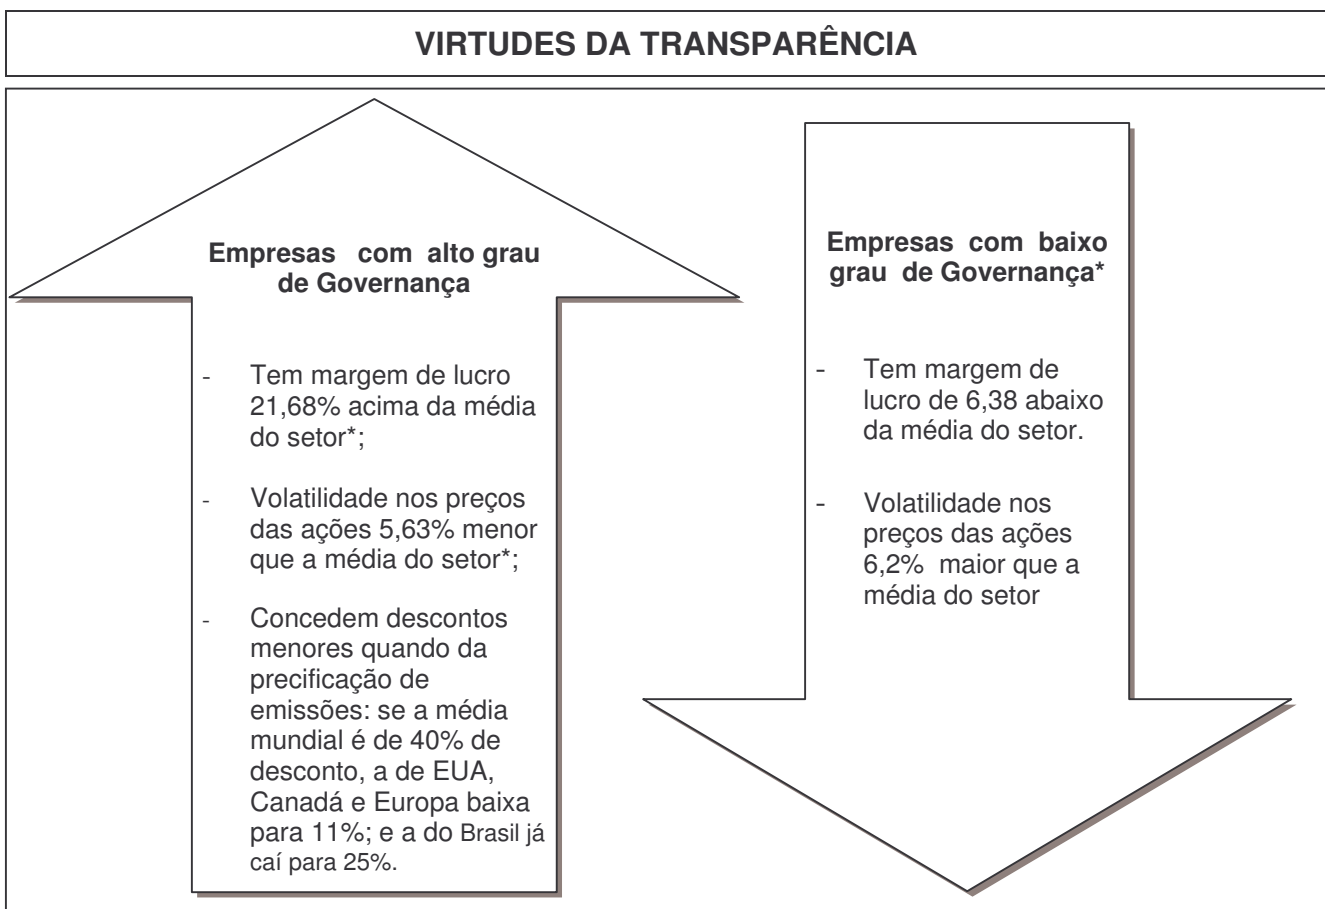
VIRTUDES DA TRANSPARÊNCIA

Empresas com alto grau de Governança

- Tem margem de lucro 21,68% acima da média do setor*;

- Volatilidade nos preços das ações 5,63% menor que a média do setor*;

- Concedem descontos menores quando da precificação de emissões: se a média mundial é de 40% de desconto, a de EUA, Canadá e Europa baixa para 11%; e a do Brasil já caí para 25%.

Empresas com baixo grau de Governança*

- Tem margem de lucro de 6,38 abaixo da média do setor.

- Volatilidade nos preços das ações 6,2% maior que a média do setor